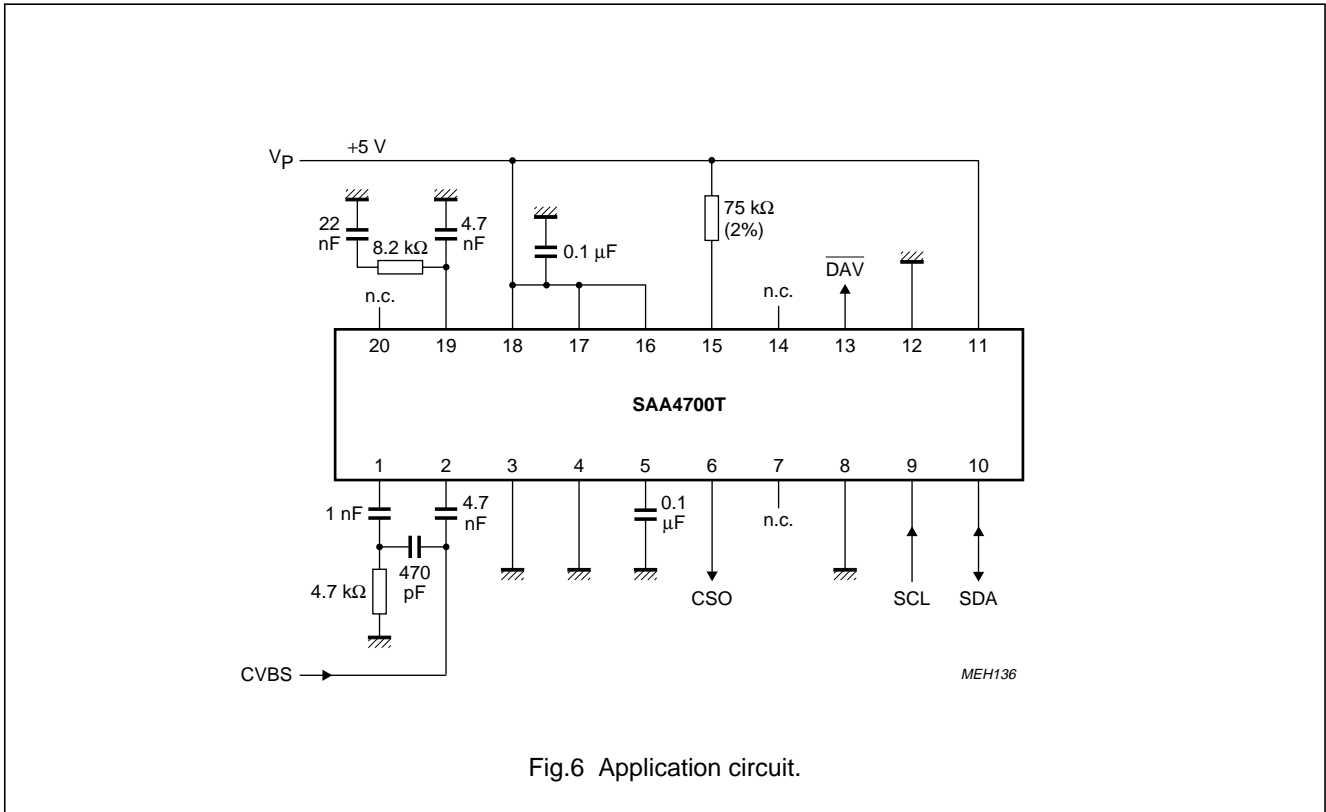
$V_P$ +5 V

22 nF

8.2 kΩ

4.7 nF

0.1 μF

75 kΩ (2%)

n.c.

n.c.

$\overline{DAV}$

20 19 18 17 16 15 14 13 12 11

SAA4700T

1 2 3 4 5 6 7 8 9 10

1 nF

4.7 nF

470 pF

4.7 kΩ

0.1 μF

n.c.

CSO

SCL

SDA

CVBS

MEH136

Fig.6 Application circuit.